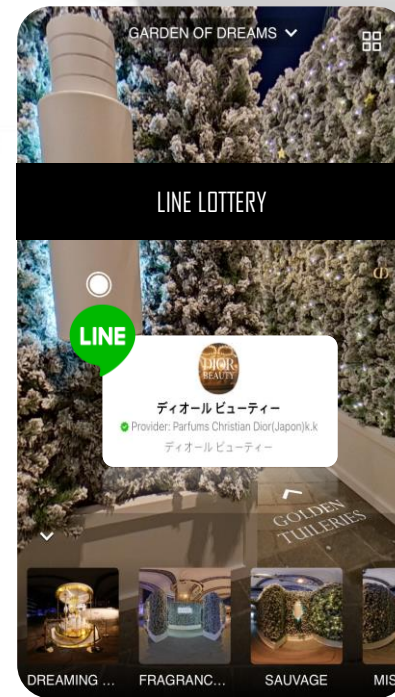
GARDEN OF DREAMS

LINE LOTTERY

LINE

DIOR BEAUTY

ディオール ビューティー

Provider: Parfums Christian Dior(Japon)k.k

ディオール ビューティー

GOLDEN TUILERIES

DREAMING ...

FRAGRANC...

SAUVAGE

MIS